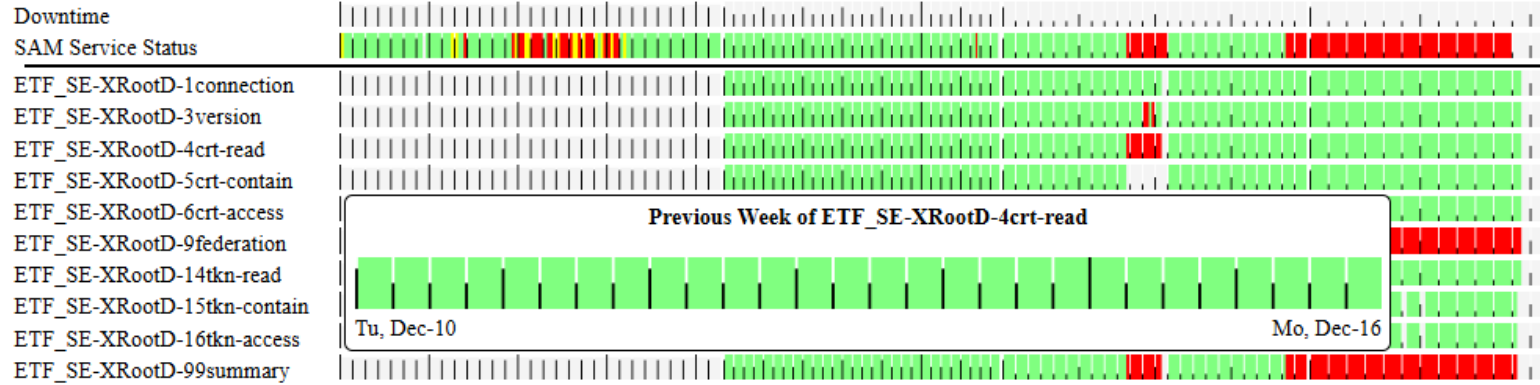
Downtime
SAM Service Status
ETF_SE-XRootD-1connection
ETF_SE-XRootD-3version
ETF_SE-XRootD-4crt-read
ETF_SE-XRootD-5crt-contain
ETF_SE-XRootD-6crt-access
ETF_SE-XRootD-9federation
ETF_SE-XRootD-14tkn-read
ETF_SE-XRootD-15tkn-contain
ETF_SE-XRootD-16tkn-access
ETF_SE-XRootD-99summary

Previous Week of ETF_SE-XRootD-4crt-read

Tu, Dec-10
Mo, Dec-16